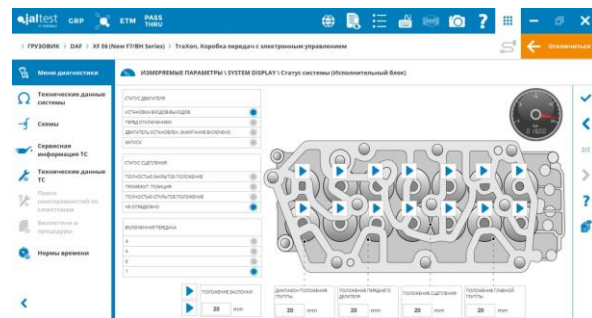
jaltest GRP ETM PASS THRU

> ГРУЗОВИКИ > DAF > XF 06 (New F7/BH Series) > TraXon. Коробка передач с электронным управлением

Отключиться

Меню диагностики

Технические данные системы

Схемы

Сервисная информация ТС

Технические данные ТС

Поиск неисправностей по симптомам

Бюллетени и процедуры

Нормы времени

ИЗМЕРЯЕМЫЕ ПАРАМЕТРЫ \ SYSTEM DISPLAY \ Статус системы (Исполнительный блок)

СТАТУС ДВИГАТЕЛЯ

УСТАНОВКА ВХОДОВ ВЫХОДОВ

ПЕРЕД ОТКЛЮЧЕНИЕМ

ДВИГАТЕЛЬ ОСТАНОВЛЕН, ЗАЖИГАНИЕ ВКЛЮЧЕНО

ЗАПУСК

СТАТУС СЦЕПЛЕНИЯ

ПОЛНОСТЬЮ ВКЛЮЧЕННОЕ ПОЛОЖЕНИЕ

ПРОМЕЖУТ. ПОЗИЦИЯ

ПОЛНОСТЬЮ ОТКЛЮЧЕННОЕ ПОЛОЖЕНИЕ

НЕ ОПРЕДЕЛЕНО

ВКЛЮЧЕННАЯ ПЕРЕДАЧА

R

N

1

ПОЛОЖЕНИЕ ЗАСЛОНКИ

20 mm

ДИАПАЗОН ПОЛОЖЕНИЯ ГРУППЫ

20 mm

ПОЛОЖЕНИЕ ПЕРЕДНЕГО ДЕЛИТЕЛЯ

20 mm

ПОЛОЖЕНИЕ СЦЕПЛЕНИЯ

20 mm

ПОЛОЖЕНИЕ ГЛАВНОЙ ГРУППЫ

20 mm

2/2